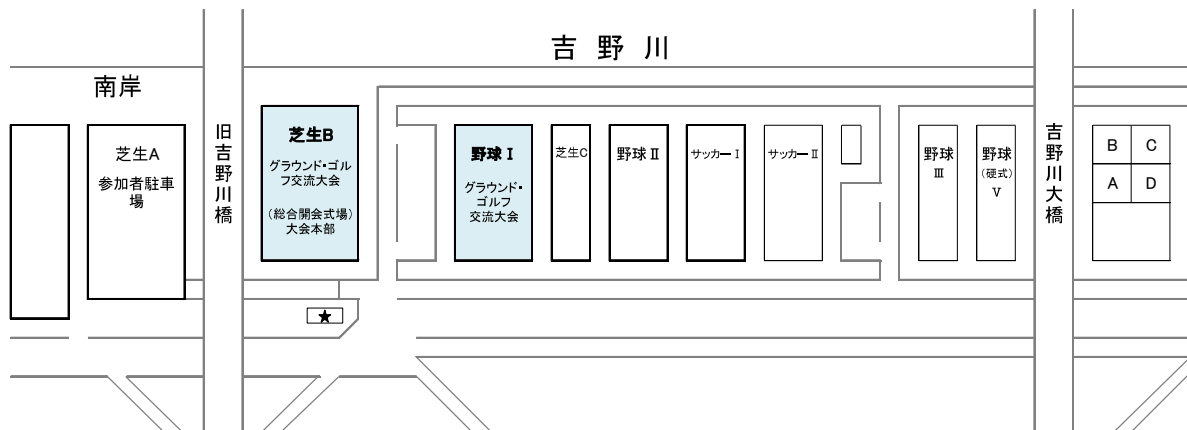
吉 野 川

南岸

芝生A
参加者駐車場

旧吉野川橋

芝生B
グラウンド・ゴルフ交流大会
(総合開会式場)
大会本部

野球 I
グラウンド・ゴルフ交流大会

芝生C

野球 II

サッカー I

サッカー II

野球 III

野球
(硬式)
V

吉野川大橋

B
C
A
D

★